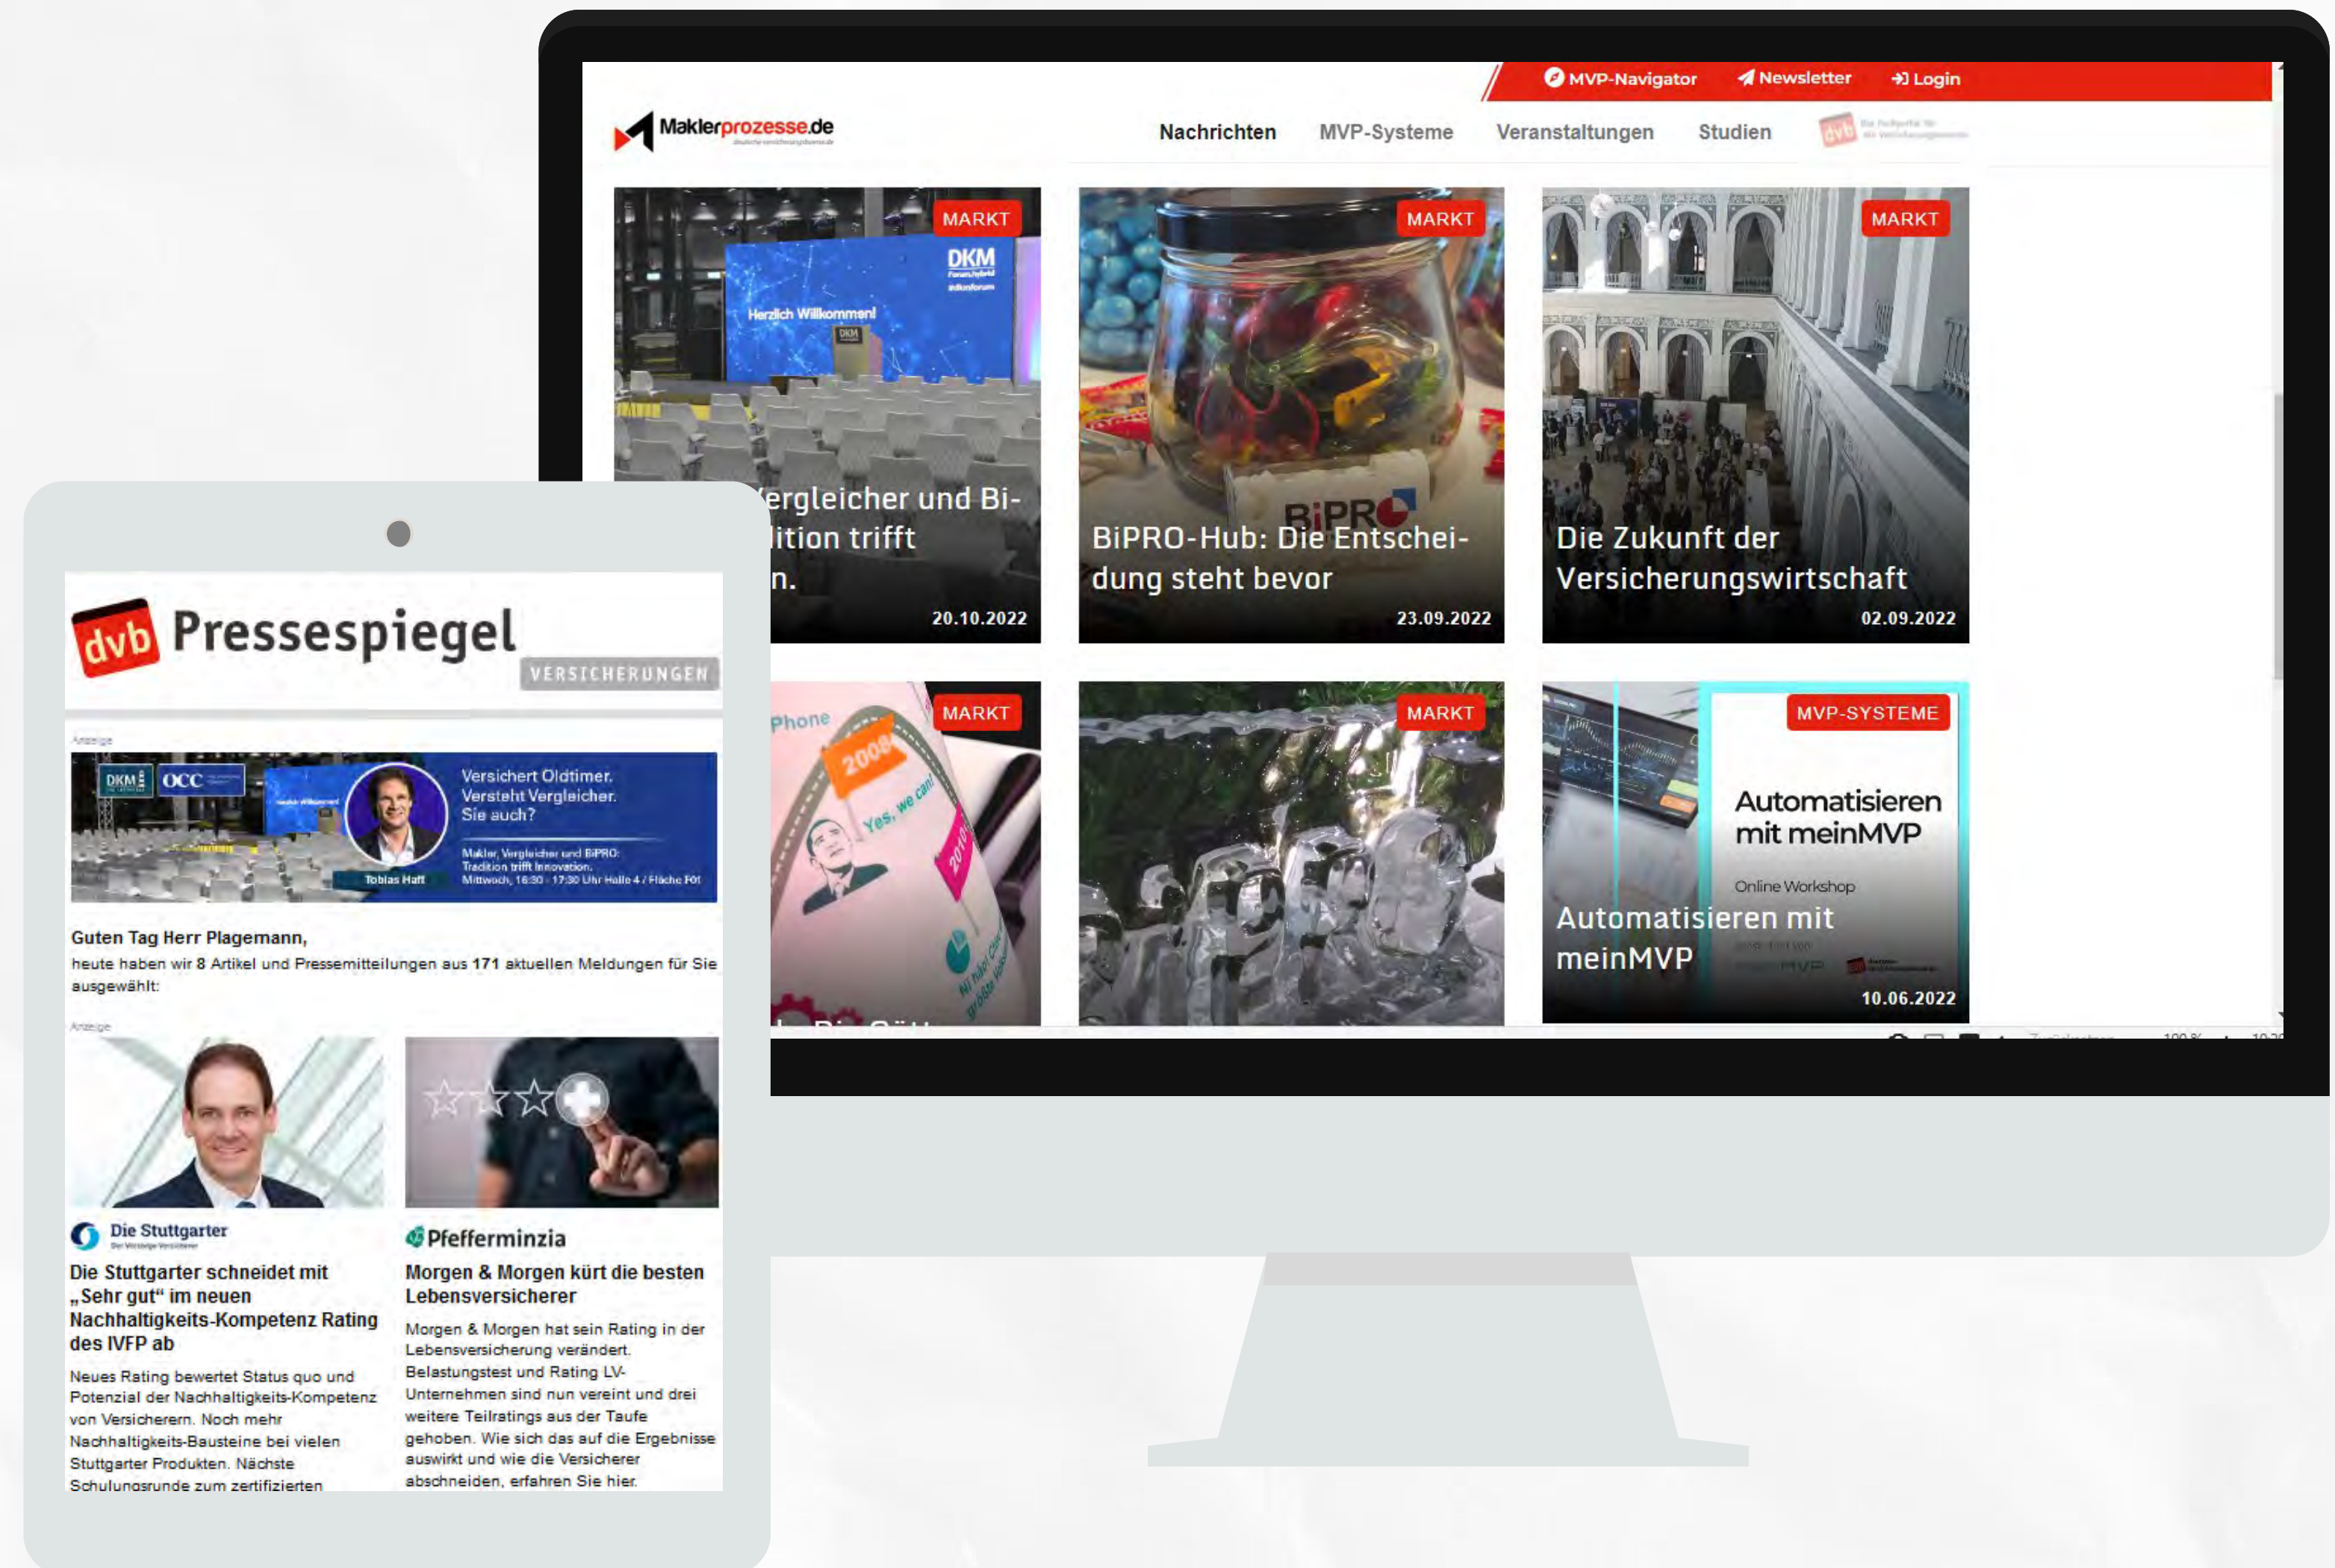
MVP-Navigator Newsletter Login

Maklerprozesse.de

Nachrichten MVP-Systeme Veranstaltungen Studien

MARKT
DKM
Herzlich Willkommen!
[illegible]ergleicher und Bi-
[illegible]ition trifft
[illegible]n.
20.10.2022

MARKT
BiPRO
BiPRO-Hub: Die Entschei-dung steht bevor
23.09.2022

MARKT
Die Zukunft der Versicherungswirtschaft
02.09.2022

MARKT
Phone
2008
Yes, we can!
2010

MARKT

MVP-SYSTEME
Automatisieren mit meinMVP
Online Workshop
Automatisieren mit meinMVP
10.06.2022

dvb Pressespiegel
VERSICHERUNGEN

Anzeige
DKM OCC
Versichert Oldtimer. Versteht Vergleicher. Sie auch?
Makler, Vergleicher und BiPRO: Tradition trifft Innovation.
Mittwoch, 16:30 - 17:30 Uhr Halle 4 / Fläche F01
Tobias Haff

Guten Tag Herr Plagemann,
heute haben wir 8 Artikel und Pressemitteilungen aus 171 aktuellen Meldungen für Sie ausgewählt:

Anzeige

Die Stuttgarter
Die Stuttgarter schneidet mit „Sehr gut" im neuen Nachhaltigkeits-Kompetenz Rating des IVFP ab
Neues Rating bewertet Status quo und Potenzial der Nachhaltigkeits-Kompetenz von Versicherern. Noch mehr Nachhaltigkeits-Bausteine bei vielen Stuttgarter Produkten. Nächste Schulungsrunde zum zertifizierten

Pfefferminzia
Morgen & Morgen kürt die besten Lebensversicherer
Morgen & Morgen hat sein Rating in der Lebensversicherung verändert. Belastungstest und Rating LV-Unternehmen sind nun vereint und drei weitere Teilratings aus der Taufe gehoben. Wie sich das auf die Ergebnisse auswirkt und wie die Versicherer abschneiden, erfahren Sie hier.